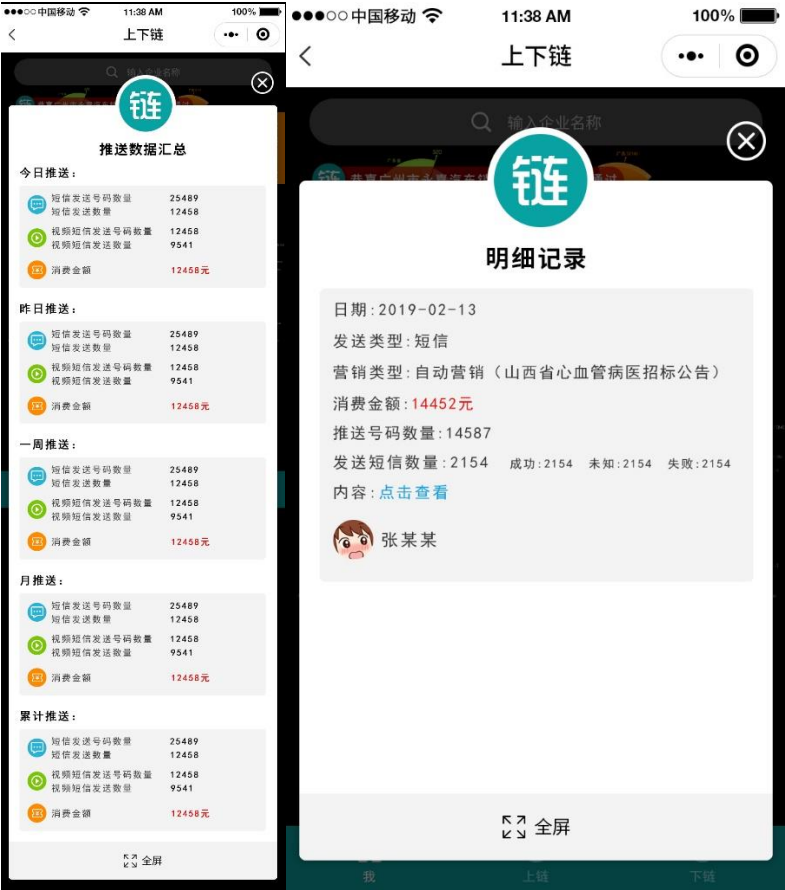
●●●○○ 中国移动 11:38 AM 100%

上下链

输入企业名称

链

推送数据汇总

今日推送:

短信发送号码数量 25489
短信发送数量 12458
视频短信发送号码数量 12458
视频短信发送数量 9541
消费金额 12458元

昨日推送:

短信发送号码数量 25489
短信发送数量 12458
视频短信发送号码数量 12458
视频短信发送数量 9541
消费金额 12458元

一周推送:

短信发送号码数量 25489
短信发送数量 12458
视频短信发送号码数量 12458
视频短信发送数量 9541
消费金额 12458元

月推送:

短信发送号码数量 25489
短信发送数量 12458
视频短信发送号码数量 12458
视频短信发送数量 9541
消费金额 12458元

累计推送:

短信发送号码数量 25489
短信发送数量 12458
视频短信发送号码数量 12458
视频短信发送数量 9541
消费金额 12458元

全屏

●●●○○ 中国移动 11:38 AM 100%

上下链

输入企业名称

链

明细记录

日期:2019-02-13

发送类型:短信

营销类型:自动营销(山西省心血管病医招标公告)

消费金额:14452元

推送号码数量:14587

发送短信数量:2154 成功:2154 未知:2154 失败:2154

内容:点击查看

张某某

全屏

我 上链 下链